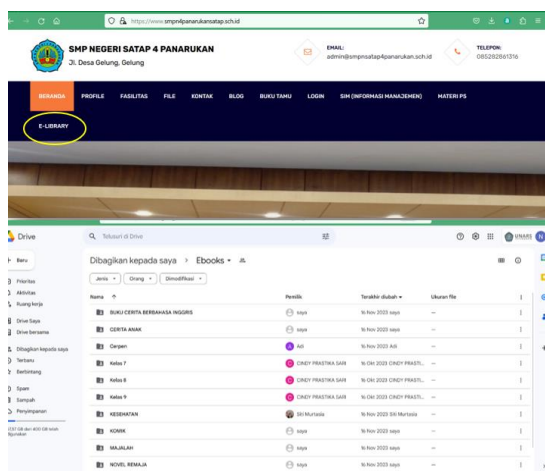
https://www.smpn4panarukansatap.sch.id

SMP NEGERI SATAP 4 PANARUKAN
Jl. Desa Gelung, Gelung

EMAIL:
admin@smpnsatap4panarukan.sch.id

TELEPON:
085282861316

BERANDA PROFILE FASILITAS FILE KONTAK BLOG BUKU TAMU LOGIN SIM (INFORMASI MANAJEMEN) MATERI PS

E-LIBRARY

Drive

Telusuri di Drive

Baru

Prioritas
Aktivitas
Ruang kerja
Drive Saya
Drive bersama
Dibagikan kepada saya
Terbaru
Berbintang
Spam
Sampah
Penyimpanan

Dibagikan kepada saya › Ebooks

Jenis Orang Dimodifikasi

| Nama ↑ | Pemilik | Terakhir diubah | Ukuran file |
|---|---|---|---|
| BUKU CERITA BERBAHASA INGGRIS | saya | 16 Nov 2023 saya | — |
| CERITA ANAK | saya | 16 Nov 2023 saya | — |
| Cerpen | Adi | 16 Nov 2023 Adi | — |
| Kelas 7 | CINDY PRASTIKA SARI | 16 Okt 2023 CINDY PRASTI... | — |
| Kelas 8 | CINDY PRASTIKA SARI | 16 Okt 2023 CINDY PRASTI... | — |
| Kelas 9 | CINDY PRASTIKA SARI | 16 Okt 2023 CINDY PRASTI... | — |
| KESEHATAN | Siti Murtasia | 16 Nov 2023 Siti Murtasia | — |
| KOMIK | saya | 16 Nov 2023 saya | — |
| MAJALAH | saya | 16 Nov 2023 saya | — |
| NOVEL REMAJA | saya | 16 Nov 2023 saya | — |